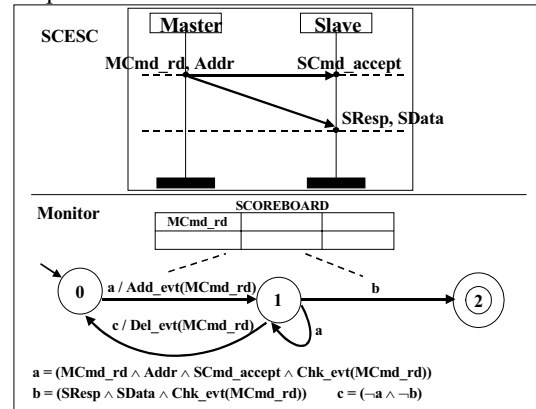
SCESC

Master

Slave

MCmd_rd, Addr

SCmd_accept

SResp, SData

Monitor

SCOREBOARD

| MCmd_rd | | |
|---|---|---|
| | | |

0

a / Add_evt(MCmd_rd)

1

b

2

c / Del_evt(MCmd_rd)

a

a = (MCmd_rd $\wedge$ Addr $\wedge$ SCmd_accept $\wedge$ Chk_evt(MCmd_rd))

b = (SResp $\wedge$ SData $\wedge$ Chk_evt(MCmd_rd))

c = ($\neg$a $\wedge$ $\neg$b)